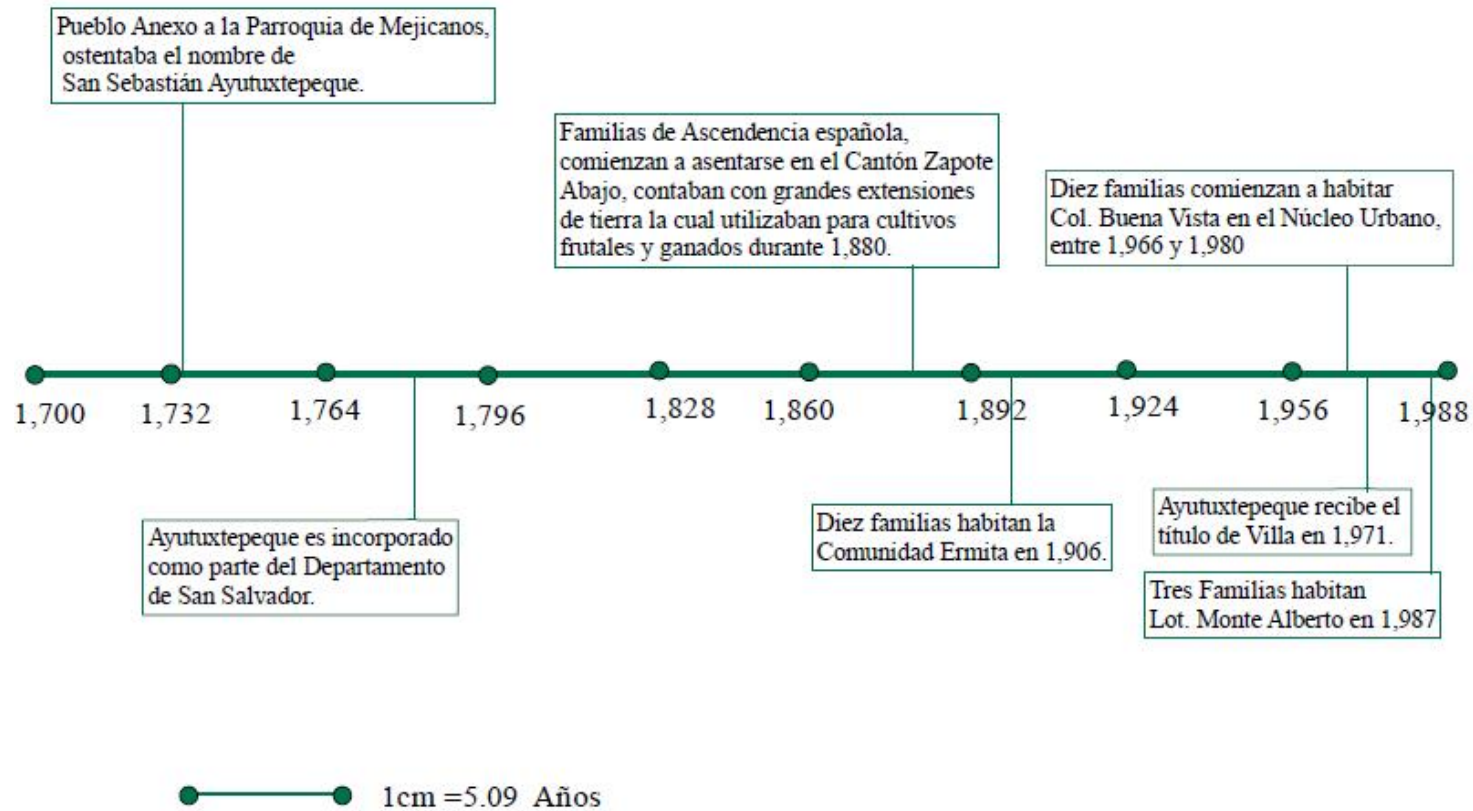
Pueblo Anexo a la Parroquia de Mejicanos, ostentaba el nombre de San Sebastián Ayutuxtepeque.

Familias de Ascendencia española, comienzan a asentarse en el Cantón Zapote Abajo, contaban con grandes extensiones de tierra la cual utilizaban para cultivos frutales y ganados durante 1,880.

Diez familias comienzan a habitar Col. Buena Vista en el Núcleo Urbano, entre 1,966 y 1,980

1,700 1,732 1,764 1,796 1,828 1,860 1,892 1,924 1,956 1,988

Ayutuxtepeque es incorporado como parte del Departamento de San Salvador.

Diez familias habitan la Comunidad Ermita en 1,906.

Ayutuxtepeque recibe el título de Villa en 1,971.

Tres Familias habitan Lot. Monte Alberto en 1,987

1cm =5.09 Años